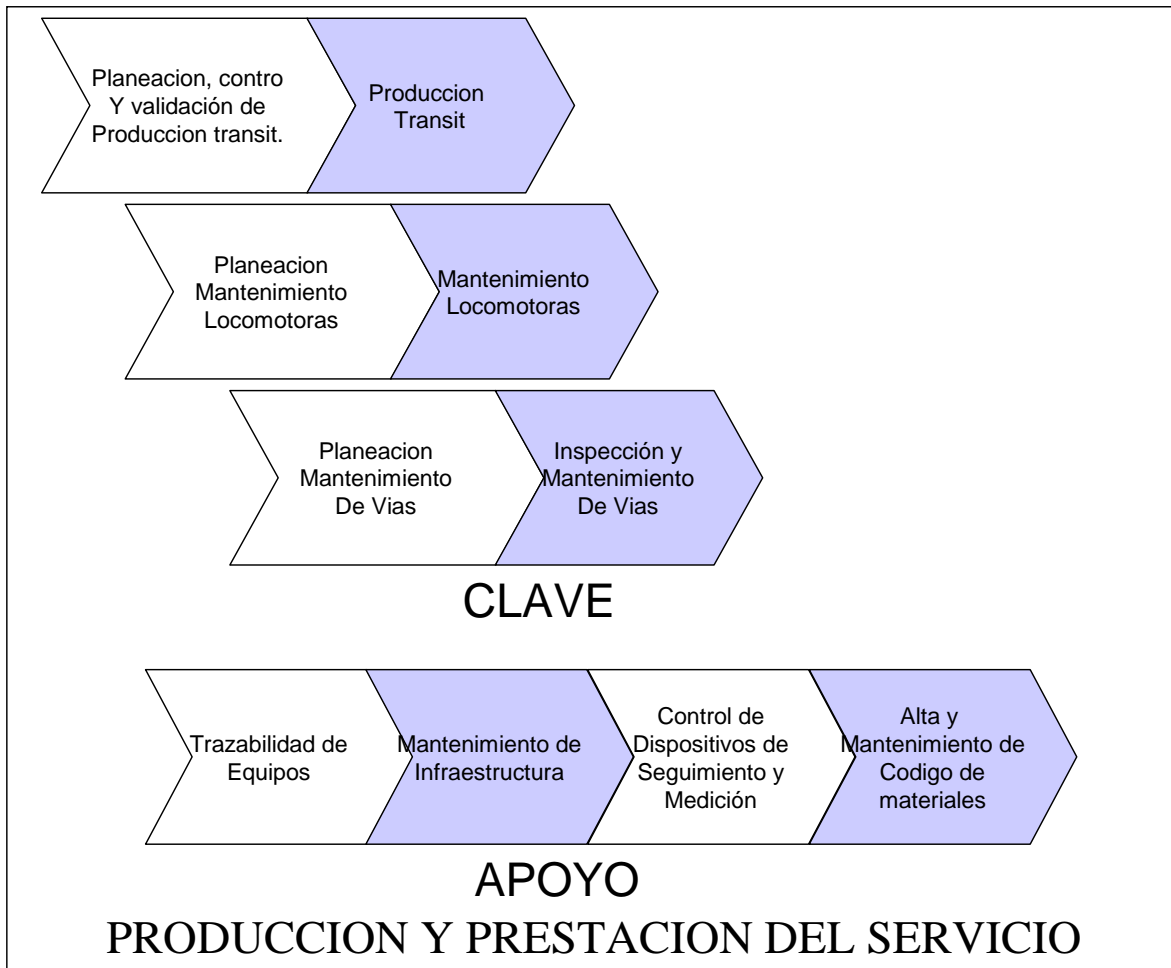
Planeacion, contro Y validación de Produccion transit.

Produccion Transit

Planeacion Mantenimiento Locomotoras

Mantenimiento Locomotoras

Planeacion Mantenimiento De Vias

Inspección y Mantenimiento De Vias

CLAVE

Trazabilidad de Equipos

Mantenimiento de Infraestructura

Control de Dispositivos de Seguimiento y Medición

Alta y Mantenimiento de Codigo de materiales

APOYO

PRODUCCION Y PRESTACION DEL SERVICIO